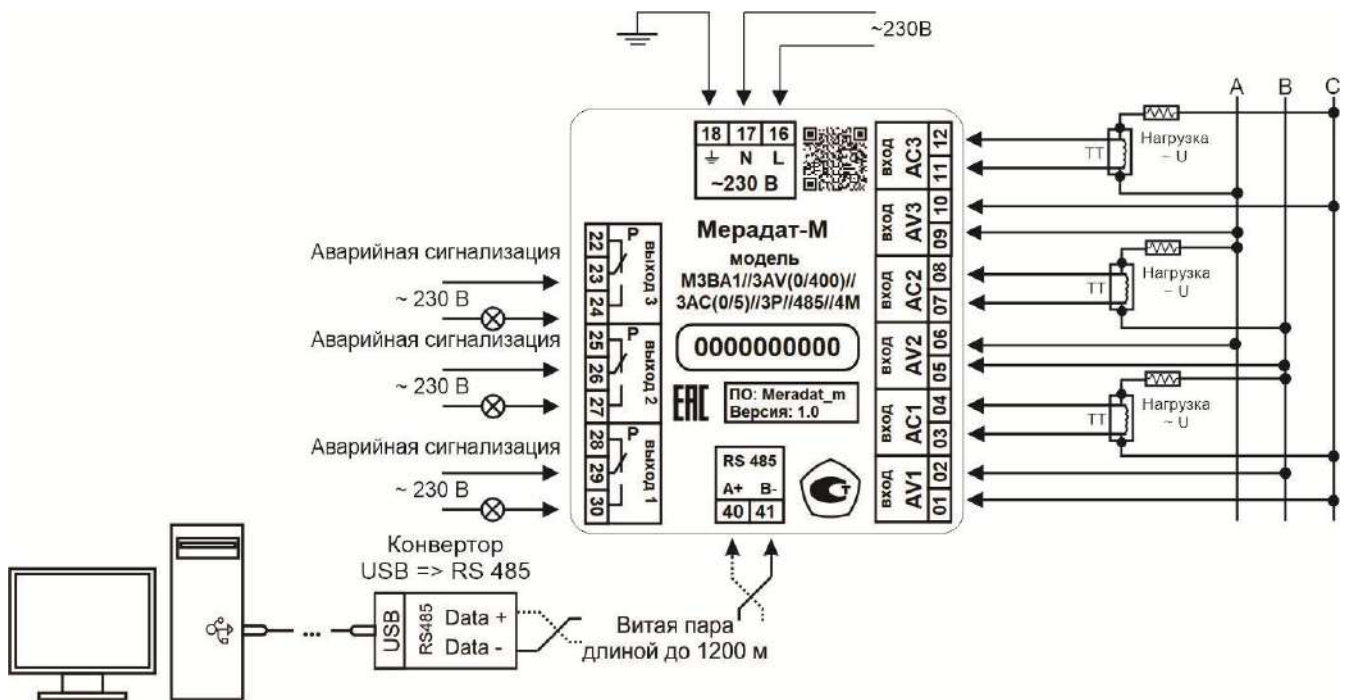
~230В

A B C

18 17 16
⏚ N L
~230 В

вход AC3 12 11

Нагрузка ~ U

ТТ

вход AV3 10 09

Мерадат-М
модель
М3ВА1//3AV(0/400)//
3AC(0/5)//3P//485//4M

Аварийная сигнализация

~ 230 В

22 23 24 P выход 3

вход AC2 08 07

Нагрузка ~ U

ТТ

0000000000

вход AV2 06 05

Аварийная сигнализация

~ 230 В

25 26 27 P выход 2

ЕАС

ПО: Meradat_m
Версия: 1.0

вход AC1 04 03

Нагрузка ~ U

ТТ

Аварийная сигнализация

~ 230 В

28 29 30 P выход 1

RS 485
A+ B-
40 41

вход AV1 02 01

Конвертор
USB => RS 485

USB RS485 Data + Data -

Витая пара
длиной до 1200 м